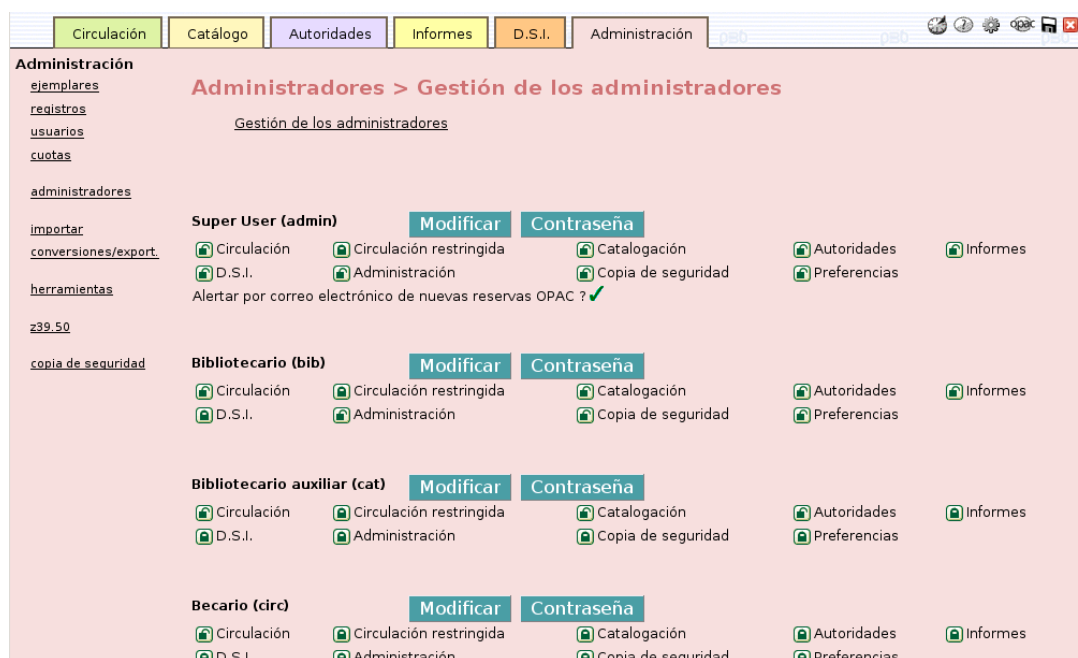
Circulación | Catálogo | Autoridades | Informes | D.S.I. | Administración

opac

Administración
ejemplares
registros
usuarios
cuotas

administradores

importar
conversiones/export.

herramientas

z39.50

copia de seguridad

Administradores > Gestión de los administradores

Gestión de los administradores

Super User (admin) Modificar Contraseña
Circulación Circulación restringida Catalogación Autoridades Informes
D.S.I. Administración Copia de seguridad Preferencias
Alertar por correo electrónico de nuevas reservas OPAC ? ✓

Bibliotecario (bib) Modificar Contraseña
Circulación Circulación restringida Catalogación Autoridades Informes
D.S.I. Administración Copia de seguridad Preferencias

Bibliotecario auxiliar (cat) Modificar Contraseña
Circulación Circulación restringida Catalogación Autoridades Informes
D.S.I. Administración Copia de seguridad Preferencias

Becario (circ) Modificar Contraseña
Circulación Circulación restringida Catalogación Autoridades Informes
D.S.I. Administración Copia de seguridad Preferencias